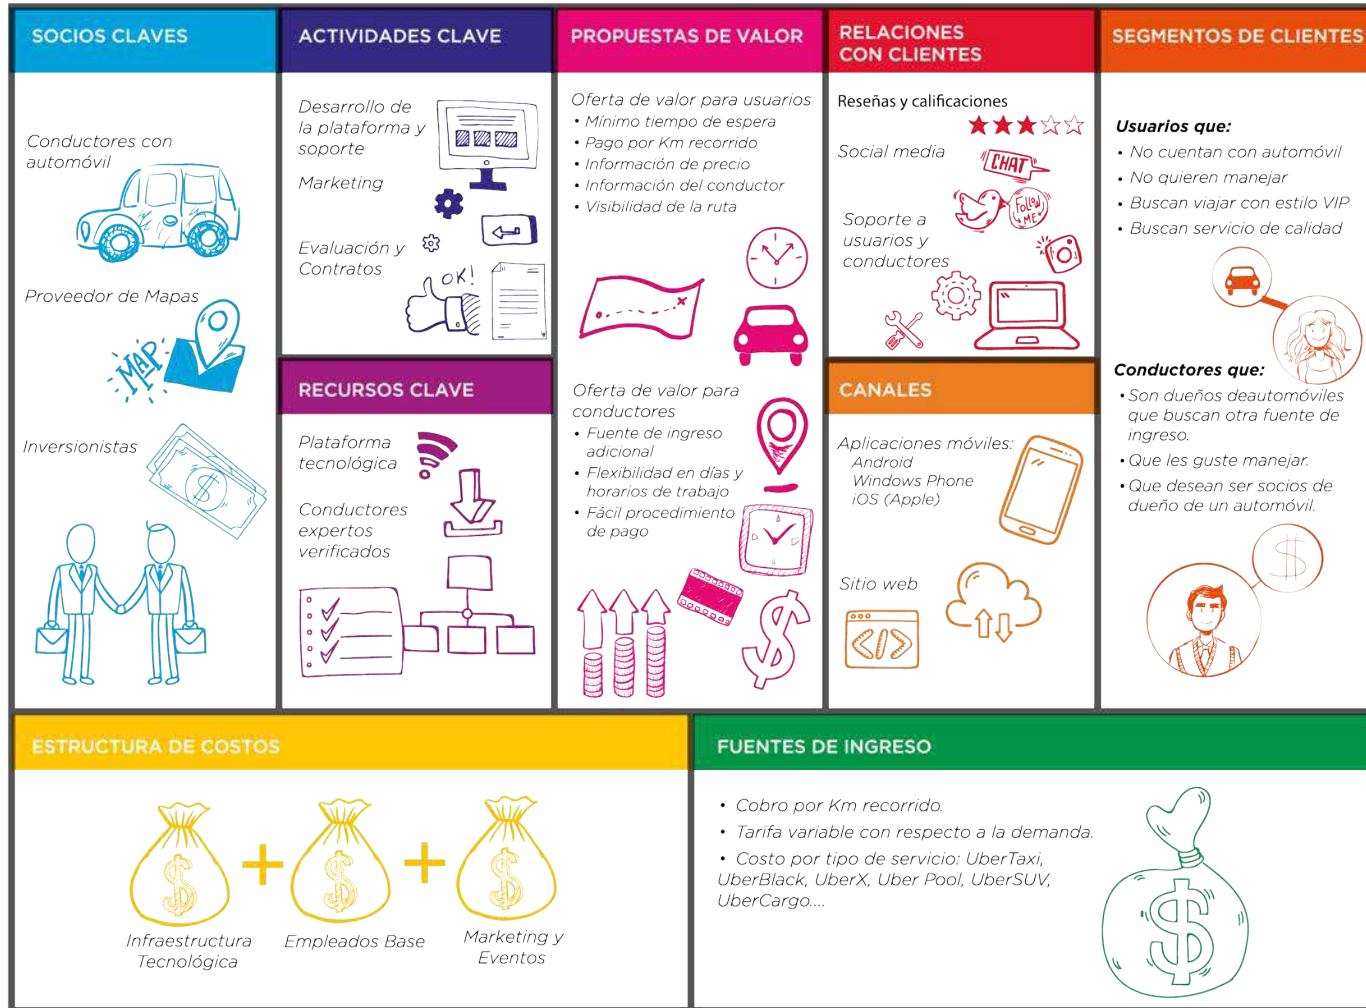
SOCIOS CLAVES

Conductores con automóvil

Proveedor de Mapas

MAP

Inversionistas

ACTIVIDADES CLAVE

Desarrollo de la plataforma y soporte

Marketing

Evaluación y Contratos

OK!

RECURSOS CLAVE

Plataforma tecnológica

Conductores expertos verificados

PROPUESTAS DE VALOR

Oferta de valor para usuarios
• Mínimo tiempo de espera
• Pago por Km recorrido
• Información de precio
• Información del conductor
• Visibilidad de la ruta

Oferta de valor para conductores
• Fuente de ingreso adicional
• Flexibilidad en días y horarios de trabajo
• Fácil procedimiento de pago

RELACIONES CON CLIENTES

Reseñas y calificaciones

Social media

CHAT

Follow ME

Soporte a usuarios y conductores

CANALES

Aplicaciones móviles:
Android
Windows Phone
iOS (Apple)

Sitio web

SEGMENTOS DE CLIENTES

Usuarios que:
• No cuentan con automóvil
• No quieren manejar
• Buscan viajar con estilo VIP
• Buscan servicio de calidad

Conductores que:
• Son dueños deautomóviles que buscan otra fuente de ingreso.
• Que les guste manejar.
• Que desean ser socios de dueño de un automóvil.

ESTRUCTURA DE COSTOS

Infraestructura Tecnológica + Empleados Base + Marketing y Eventos

FUENTES DE INGRESO

• Cobro por Km recorrido.
• Tarifa variable con respecto a la demanda.
• Costo por tipo de servicio: UberTaxi, UberBlack, UberX, Uber Pool, UberSUV, UberCargo....